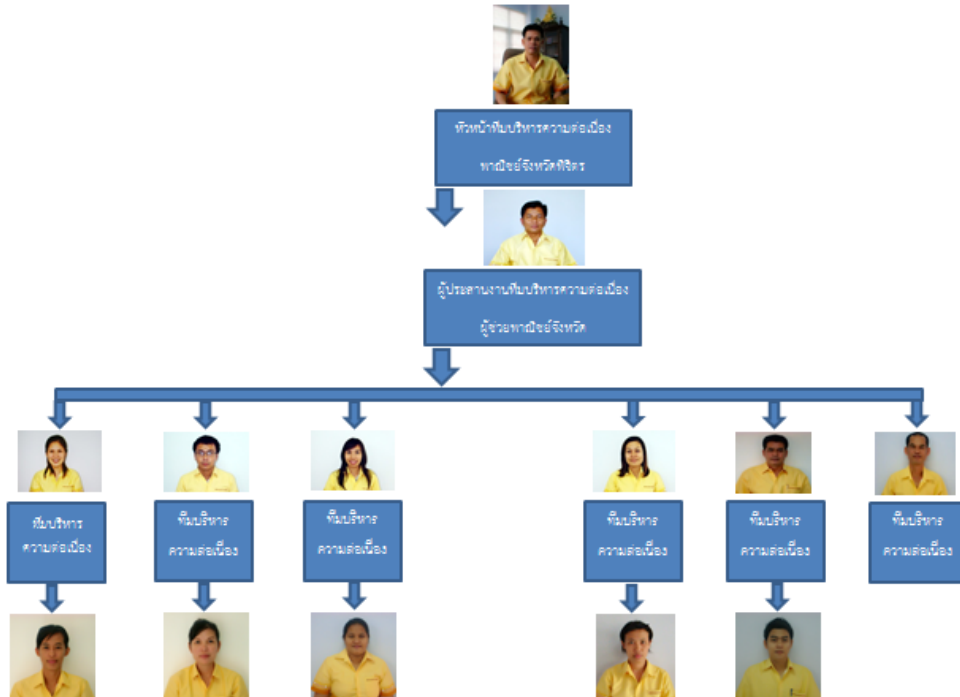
หัวหน้าทีมบริหารความต่อเนื่อง
พาณิชย์จังหวัดพิจิตร

ผู้ประสานงานทีมบริหารความต่อเนื่อง
ผู้ช่วยพาณิชย์จังหวัด

ทีมบริหาร
ความต่อเนื่อง

ทีมบริหาร
ความต่อเนื่อง

ทีมบริหาร
ความต่อเนื่อง

ทีมบริหาร
ความต่อเนื่อง

ทีมบริหาร
ความต่อเนื่อง

ทีมบริหาร
ความต่อเนื่อง